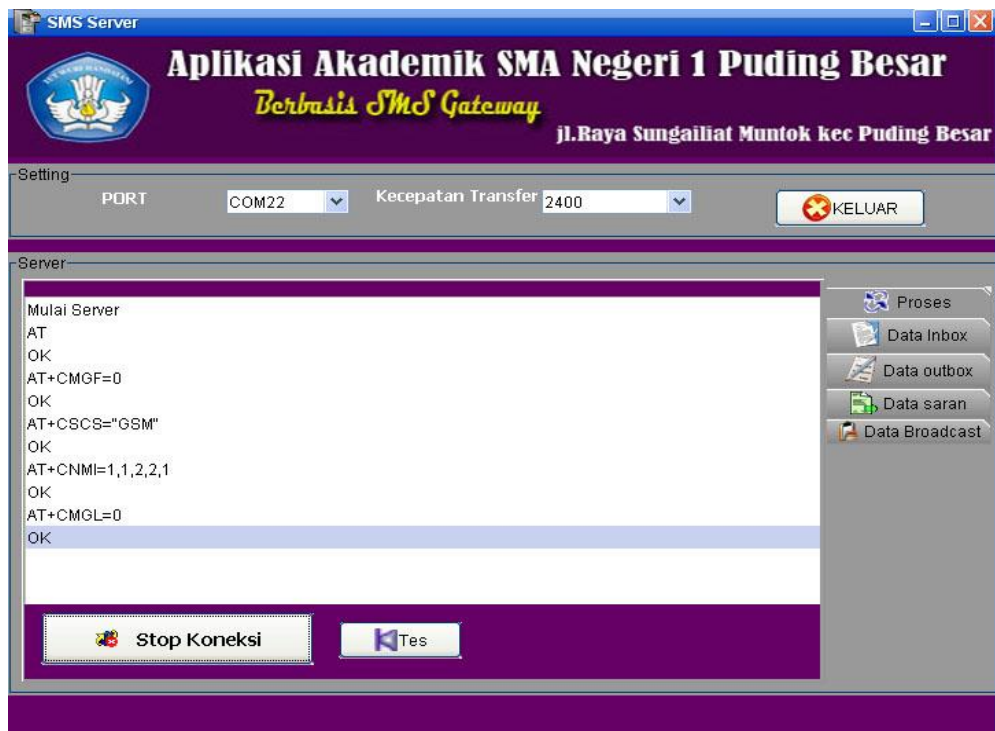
SMS Server

Aplikasi Akademik SMA Negeri 1 Puding Besar

Berbasis SMS Gateway

jl.Raya Sungailiat Muntok kec Puding Besar

Setting

PORT COM22

Kecepatan Transfer 2400

KELUAR

Server

Mulai Server
AT
OK
AT+CMGF=0
OK
AT+CSCS="GSM"
OK
AT+CNMI=1,1,2,2,1
OK
AT+CMGL=0
OK

Proses
Data Inbox
Data outbox
Data saran
Data Broadcast

Stop Koneksi

Tes